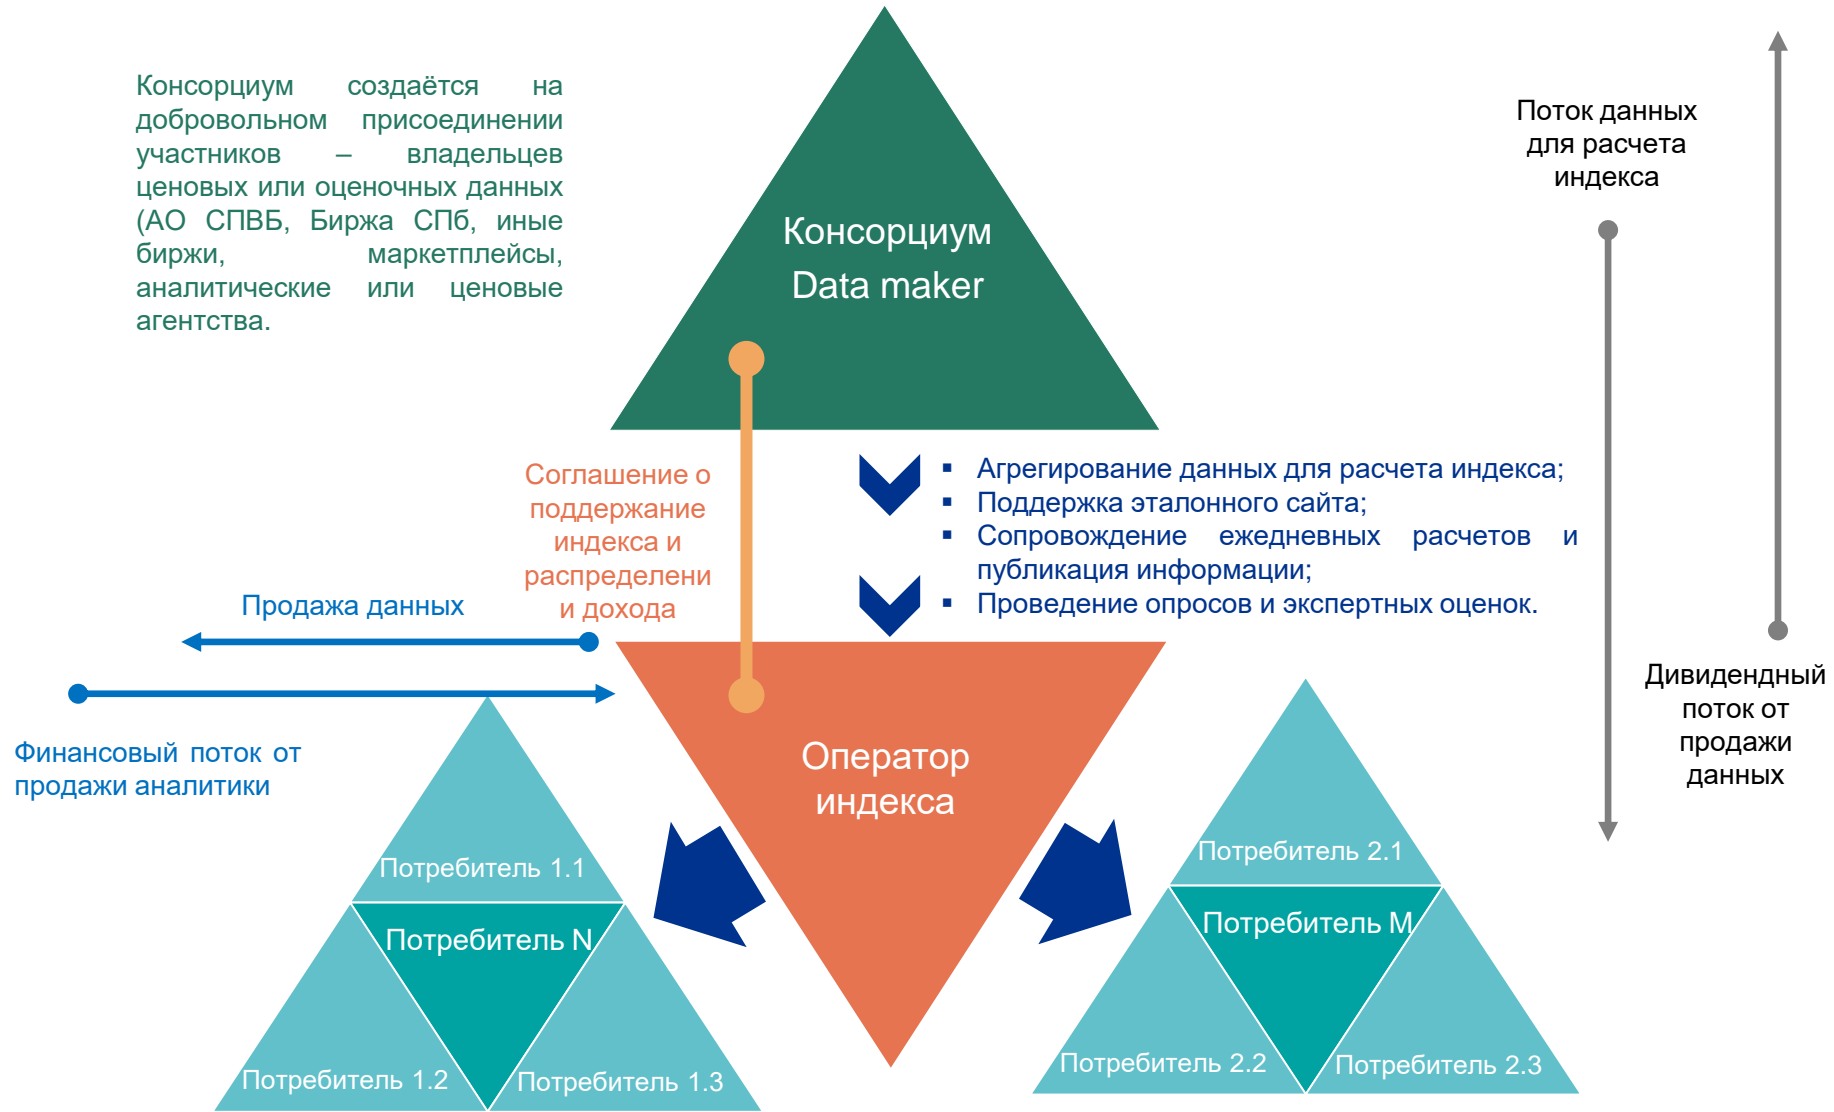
Консорциум создаётся на добровольном присоединении участников – владельцев ценовых или оценочных данных (АО СПВБ, Биржа СПб, иные биржи, маркетплейсы, аналитические или ценовые агентства.

Консорциум
Data maker

Поток данных для расчета индекса

Соглашение о поддержание индекса и распределении дохода

▪ Агрегирование данных для расчета индекса;
▪ Поддержка эталонного сайта;
▪ Сопровождение ежедневных расчетов и публикация информации;
▪ Проведение опросов и экспертных оценок.

Продажа данных

Финансовый поток от продажи аналитики

Оператор индекса

Дивидендный поток от продажи данных

Потребитель 1.1
Потребитель N
Потребитель 1.2
Потребитель 1.3

Потребитель 2.1
Потребитель M
Потребитель 2.2
Потребитель 2.3